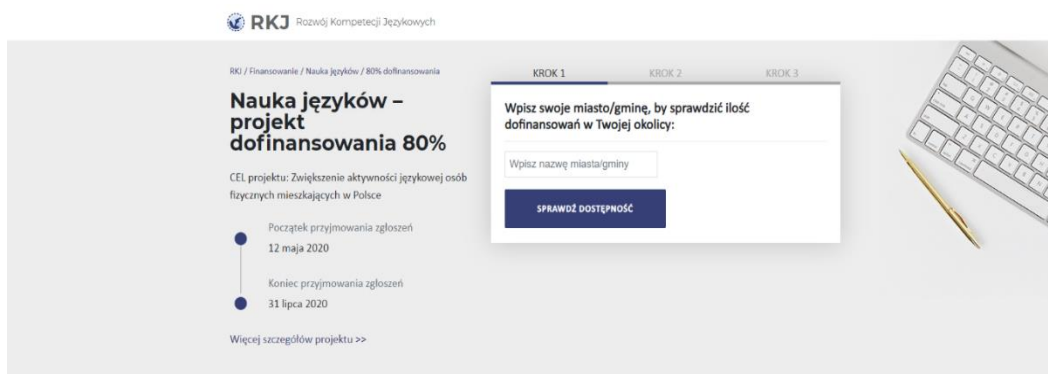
RKJ Rozwój Kompetecji Językowych

RKJ / Finansowanie / Nauka języków / 80% dofinansowania

Nauka języków – projekt dofinansowania 80%

CEL projektu: Zwiększenie aktywności językowej osób fizycznych mieszkających w Polsce

Początek przyjmowania zgłoszeń
12 maja 2020

Koniec przyjmowania zgłoszeń
31 lipca 2020

Więcej szczegółów projektu >>

KROK 1 KROK 2 KROK 3

Wpisz swoje miasto/gminę, by sprawdzić ilość dofinansowań w Twojej okolicy:

Wpisz nazwę miasta/gminy

SPRAWDŹ DOSTĘPNOŚĆ